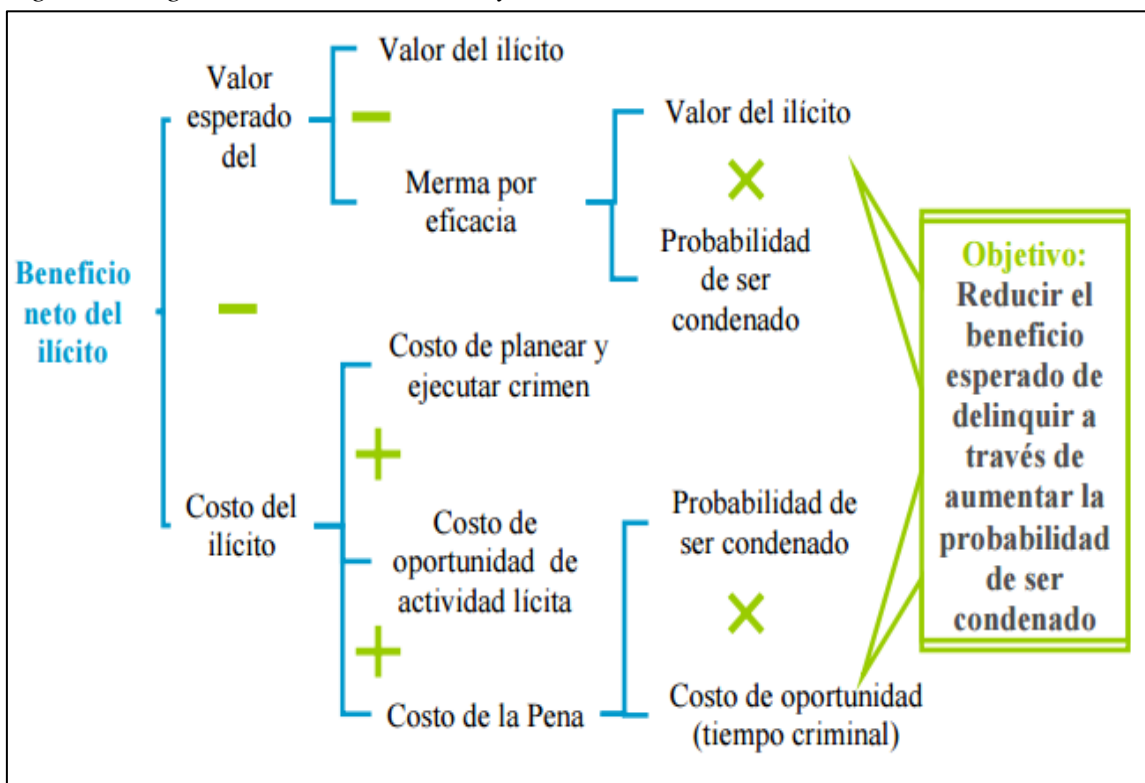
Beneficio neto del ilícito

Valor esperado del

Valor del ilícito

−

Merma por eficacia

Valor del ilícito

×

Probabilidad de ser condenado

−

Costo del ilícito

Costo de planear y ejecutar crimen

+

Costo de oportunidad de actividad lícita

+

Costo de la Pena

Probabilidad de ser condenado

×

Costo de oportunidad (tiempo criminal)

Objetivo:
Reducir el beneficio esperado de delinquir a través de aumentar la probabilidad de ser condenado